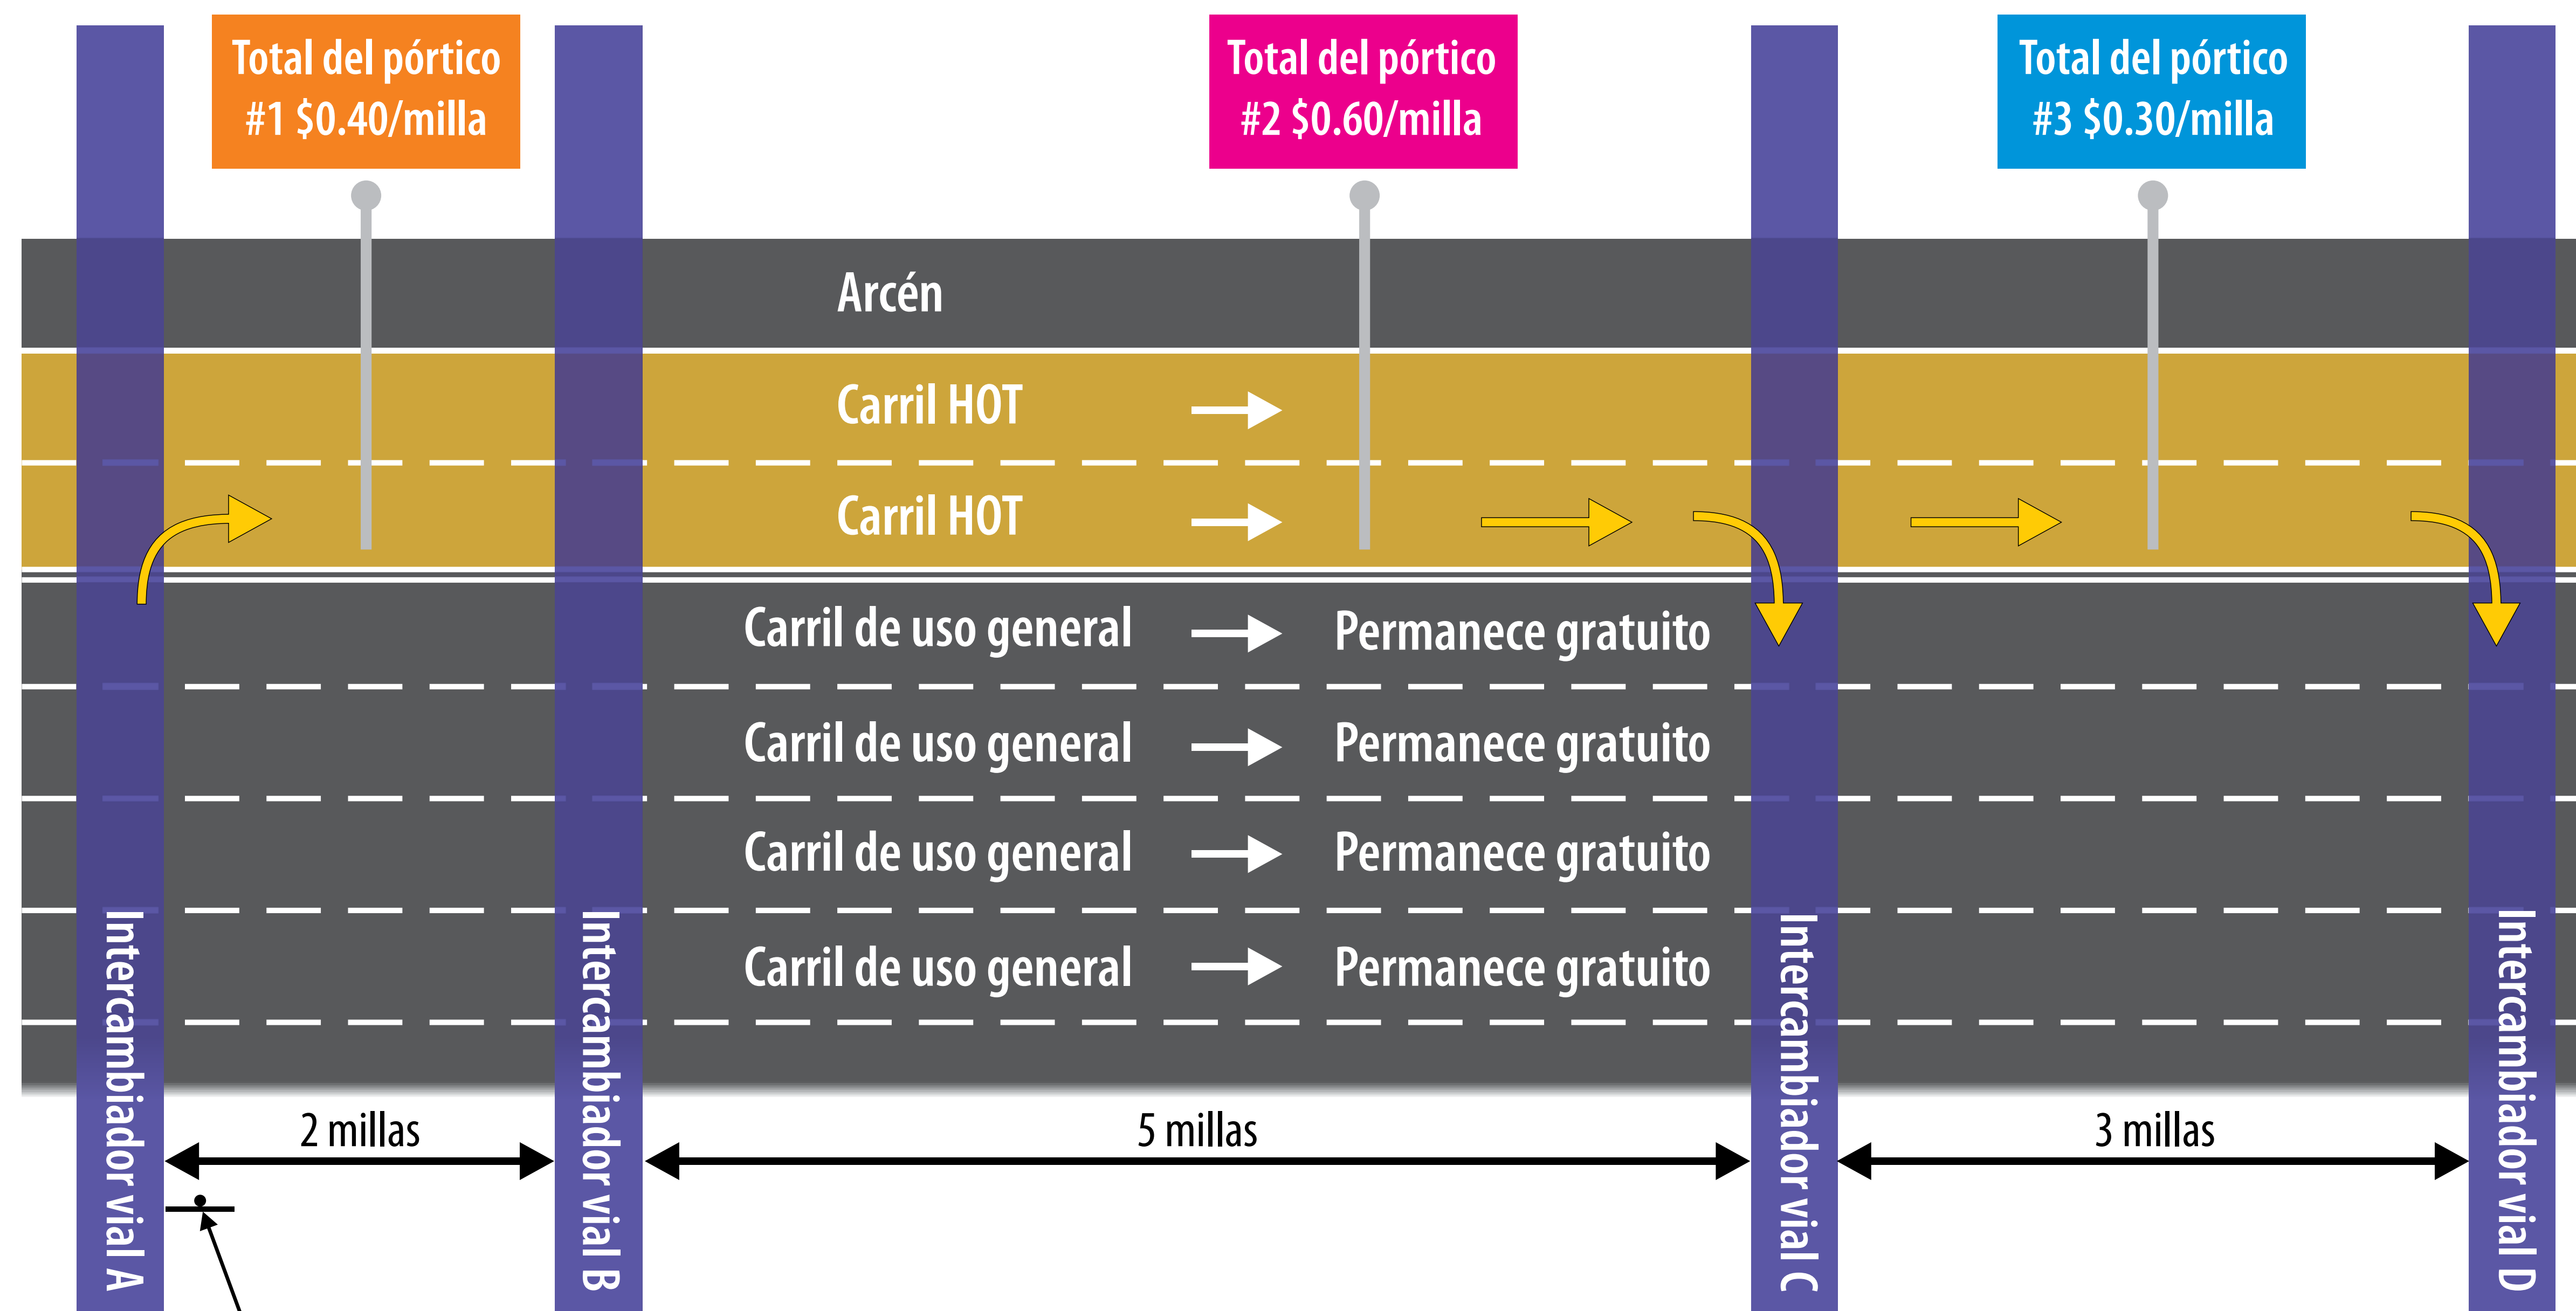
Total del pórtico #1 $0.40/milla

Total del pórtico #2 $0.60/milla

Total del pórtico #3 $0.30/milla

Arcén

Carril HOT

Carril HOT

Carril de uso general → Permanece gratuito

Carril de uso general → Permanece gratuito

Carril de uso general → Permanece gratuito

Carril de uso general → Permanece gratuito

Intercambiador vial A

Intercambiador vial B

Intercambiador vial C

Intercambiador vial D

2 millas

5 millas

3 millas